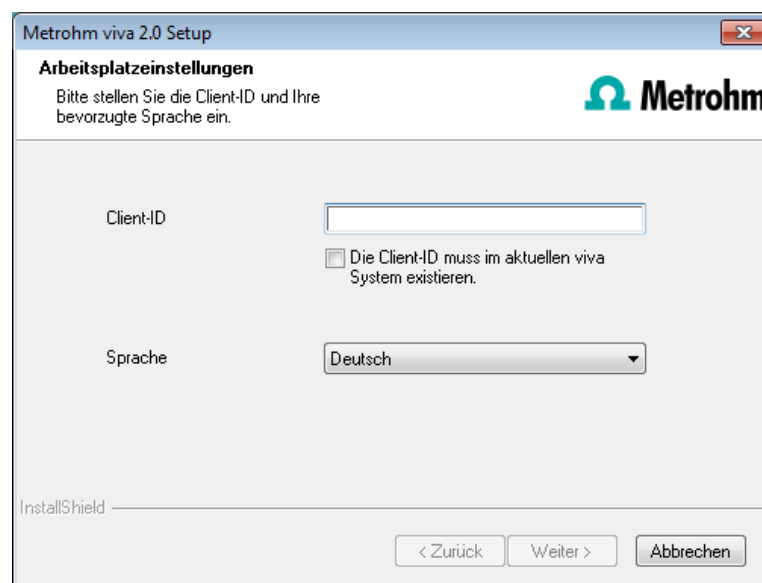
Metrohm viva 2.0 Setup

Arbeitsplatzeinstellungen

Bitte stellen Sie die Client-ID und Ihre bevorzugte Sprache ein.

Metrohm

Client-ID

Die Client-ID muss im aktuellen viva System existieren.

Sprache

Deutsch

InstallShield

< Zurück

Weiter >

Abbrechen